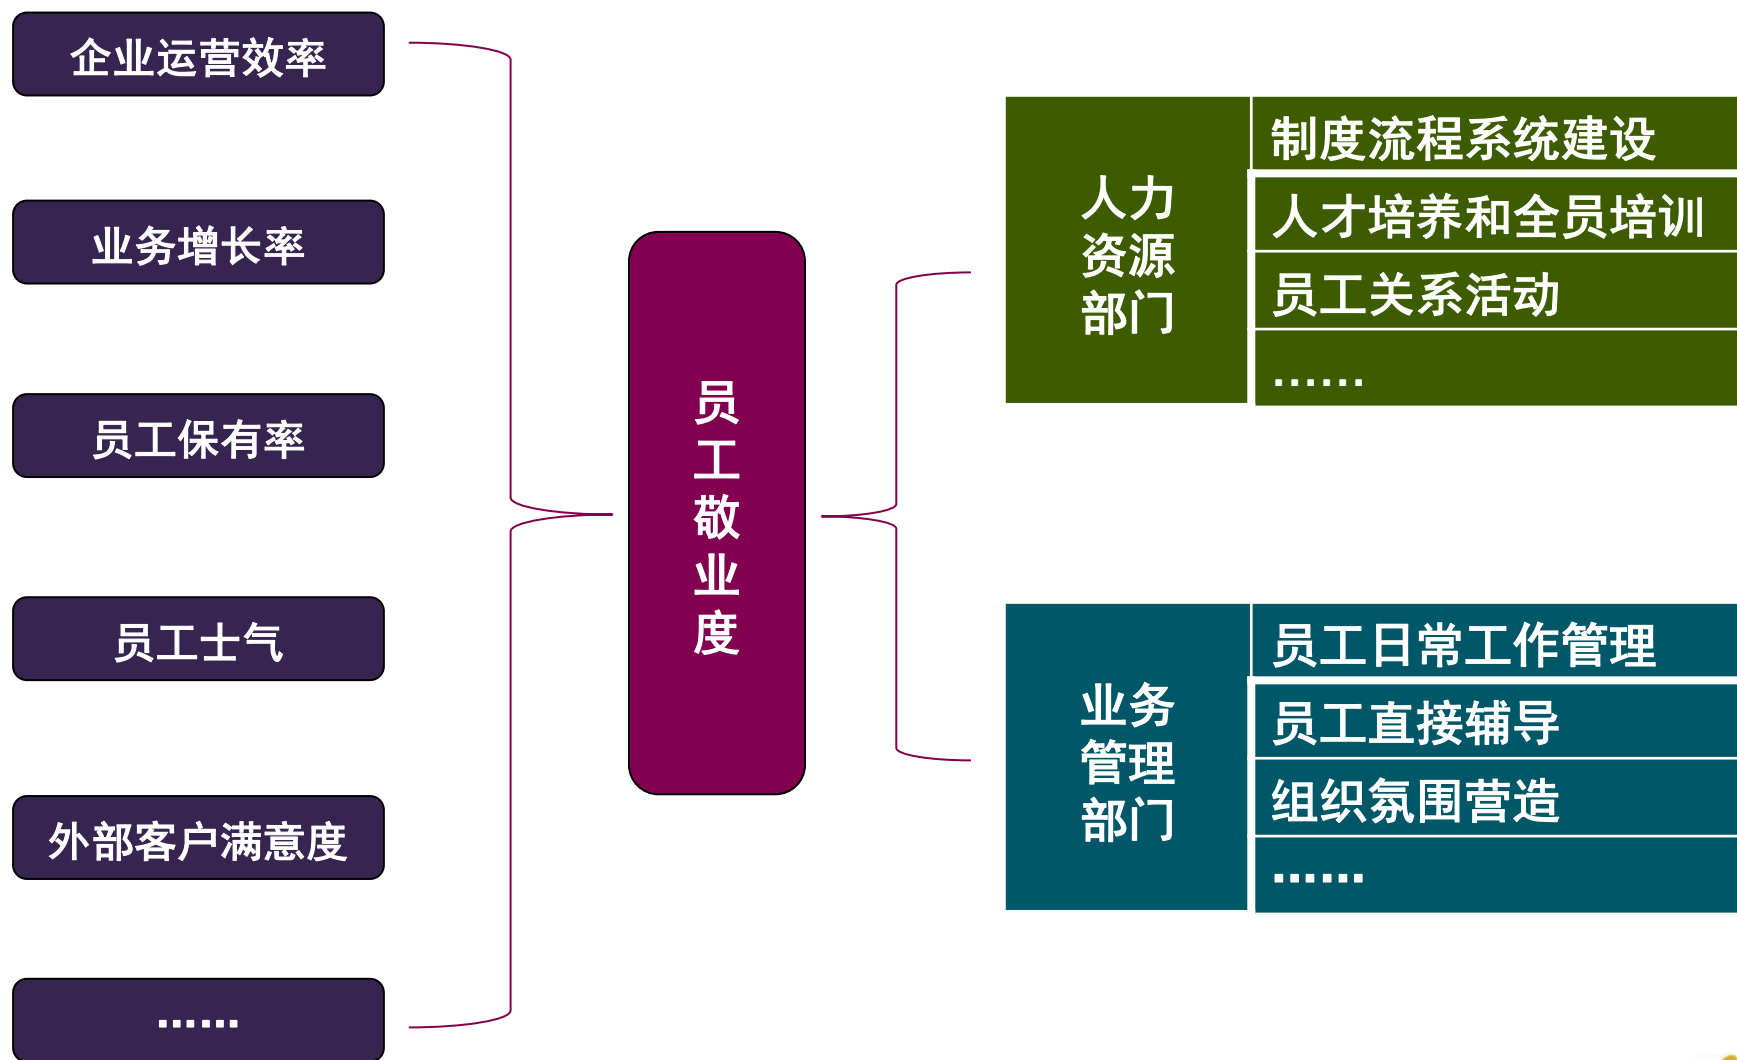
企业运营效率

业务增长率

员工保有率

员工士气

外部客户满意度

……

员工敬业度

人力资源部门

制度流程系统建设

人才培养和全员培训

员工关系活动

……

业务管理部门

员工日常工作管理

员工直接辅导

组织氛围营造

……